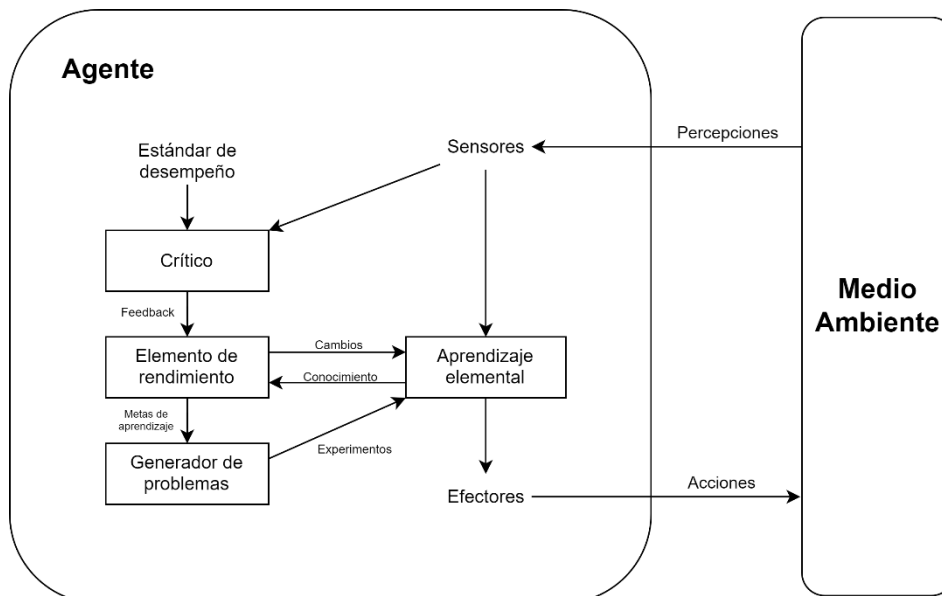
Agente

Estándar de desempeño

Sensores

Percepciones

Crítico

Feedback

Elemento de rendimiento

Cambios

Conocimiento

Aprendizaje elemental

Medio Ambiente

Metas de aprendizaje

Generador de problemas

Experimentos

Efectores

Acciones